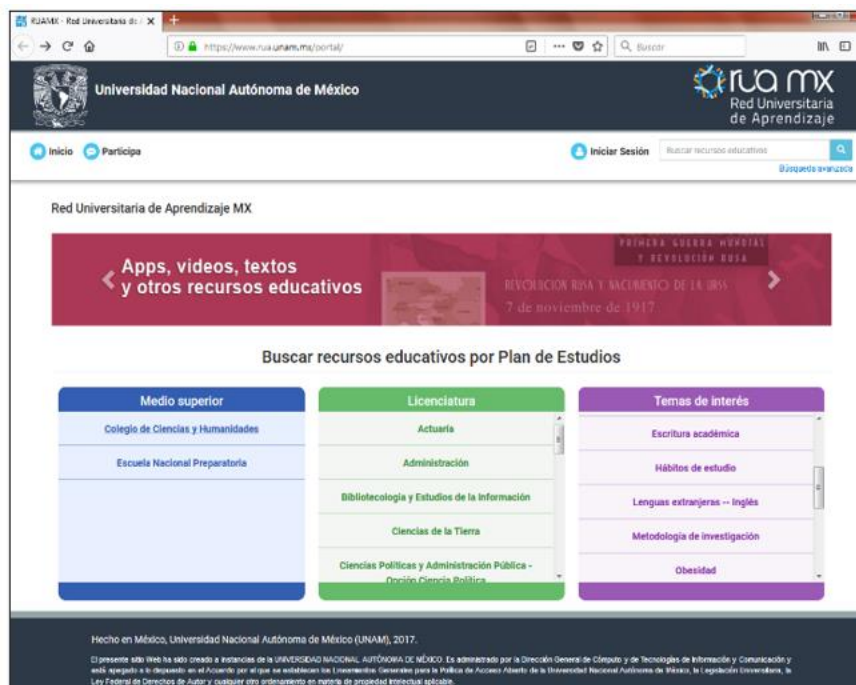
RUAMX - Red Universitaria de A ×

https://www.rua.unam.mx/portal/

Buscar

Universidad Nacional Autónoma de México

rua mx
Red Universitaria de Aprendizaje

Inicio Participa

Iniciar Sesión

Buscar recursos educativos

Búsqueda avanzada

Red Universitaria de Aprendizaje MX

Apps, videos, textos y otros recursos educativos

PRIMERA GUERRA MUNDIAL Y REVOLUCIÓN RUSA

REVOLUCIÓN RUSA Y NACIMIENTO DE LA URSS
7 de noviembre de 1917

Buscar recursos educativos por Plan de Estudios

Medio superior

Colegio de Ciencias y Humanidades

Escuela Nacional Preparatoria

Licenciatura

Actuaría

Administración

Bibliotecología y Estudios de la Información

Ciencias de la Tierra

Ciencias Políticas y Administración Pública - Opción Ciencia Política

Temas de interés

Escritura académica

Hábitos de estudio

Lenguas extranjeras -- Inglés

Metodología de investigación

Obesidad

Hecho en México, Universidad Nacional Autónoma de México (UNAM), 2017.

El presente sitio Web ha sido creado a instancias de la UNIVERSIDAD NACIONAL AUTÓNOMA DE MÉXICO. Es administrado por la Dirección General de Cómputo y de Tecnologías de Información y Comunicación y está apegado a lo dispuesto en el Acuerdo por el que se establecen los Lineamientos Generales para la Política de Acceso Abierto de la Universidad Nacional Autónoma de México, la Legislación Universitaria, la Ley Federal de Derechos de Autor y cualquier otro ordenamiento en materia de propiedad intelectual aplicable.